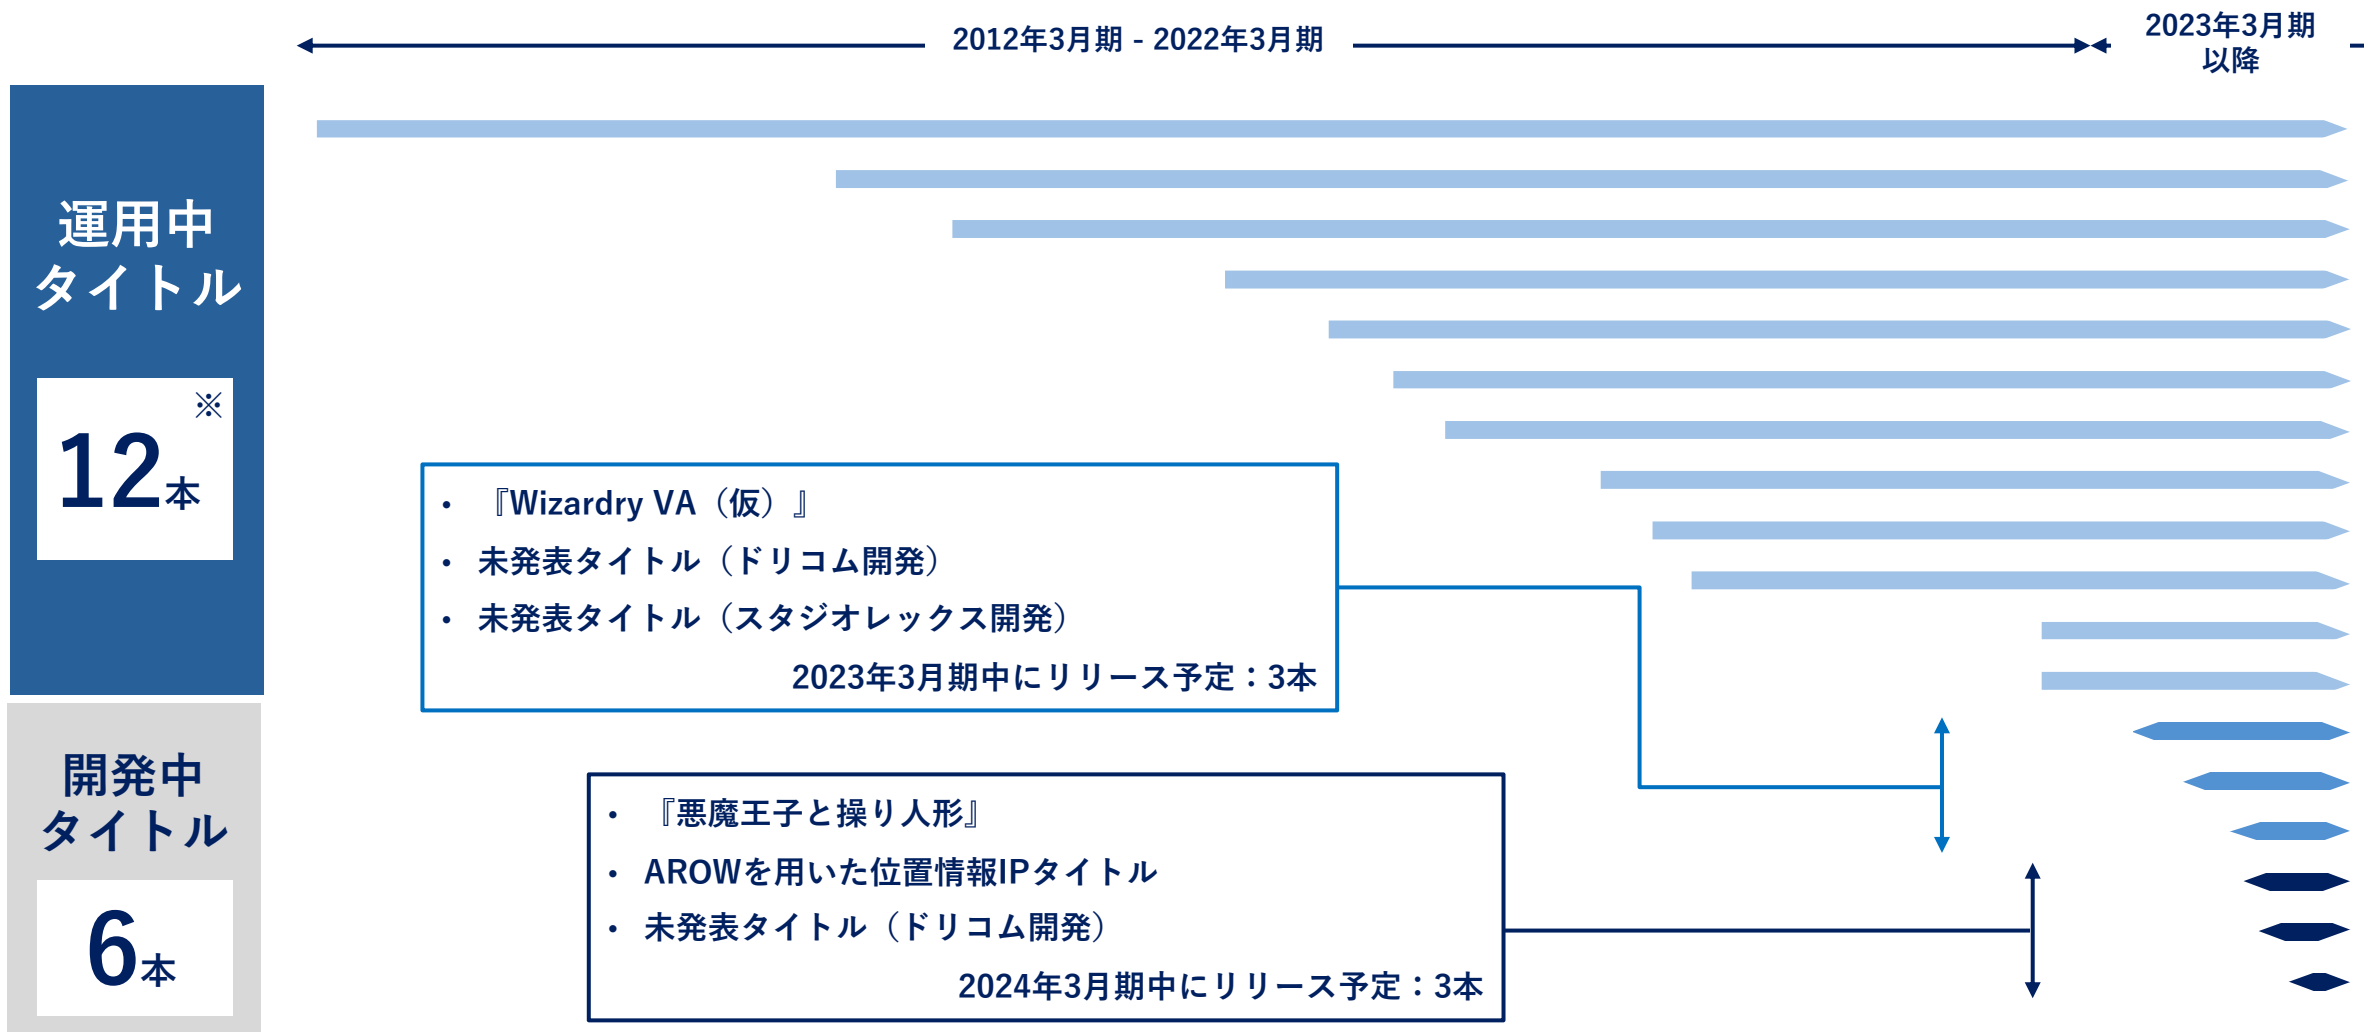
2012年3月期 - 2022年3月期

2023年3月期以降

運用中タイトル

※

12本

開発中タイトル

6本

- 『Wizardry VA（仮）』
- 未発表タイトル（ドリコム開発）
- 未発表タイトル（スタジオレックス開発）

2023年3月期中にリリース予定：3本

- 『悪魔王子と操り人形』
- AROWを用いた位置情報IPタイトル
- 未発表タイトル（ドリコム開発）

2024年3月期中にリリース予定：3本